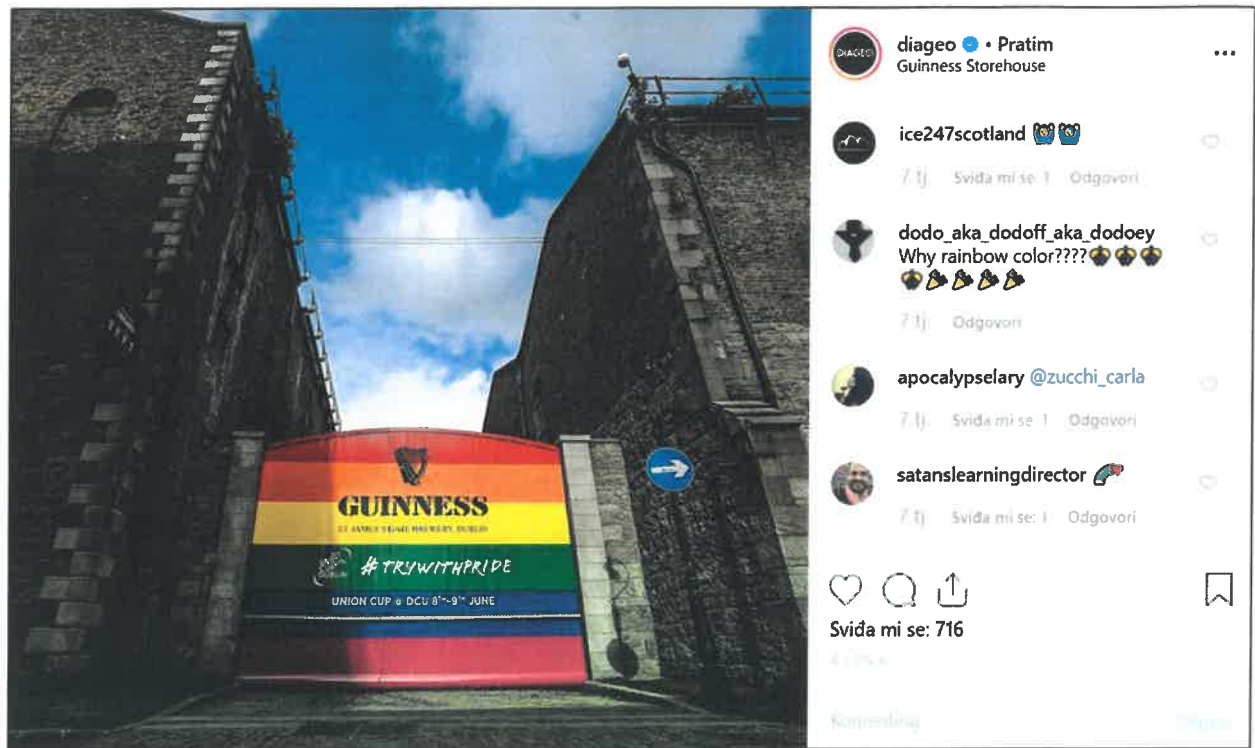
GUINNESS
ST JAMES'S GATE BREWERY DUBLIN
#TRYWITHPRIDE
UNION CUP @ DCU 8th-9th JUNE

DIAGEO
diageo • Pratim
Guinness Storehouse

ice247scotland
7 tj. Sviđa mi se: 1 Odgovori

dodo_aka_dodoff_aka_dodoey Why rainbow color????
7 tj. Odgovori

apocalypselary @zucchi_carla
7 tj. Sviđa mi se: 1 Odgovori

satanslearningdirector
7 tj. Sviđa mi se: 1 Odgovori

Sviđa mi se: 716
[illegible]

Komentiraj
Objavi